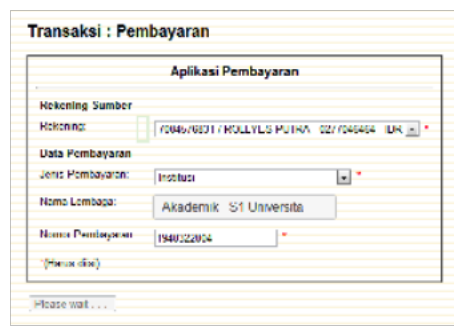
Transaksi : Pembayaran

Aplikasi Pembayaran

Rekening Sumber

Rekening: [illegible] / ROLLYLS PUTRA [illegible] IDR *

Data Pembayaran

Jenis Pembayaran: Institusi *

Nama Lembaga: Akademik S1 Universita

Nomor Pembayaran: 1940322024 *

*(Harus diisi)

Please wait . . .